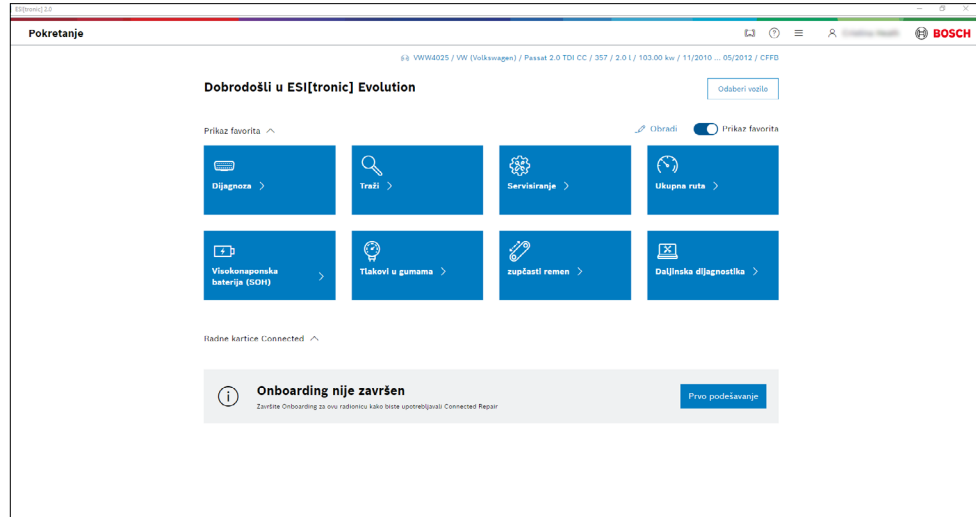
ESI[tronic] 2.0

Pokretanje

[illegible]

BOSCH

VWW4025 / VW (Volkswagen) / Passat 2.0 TDI CC / 357 / 2.0 l / 103.00 kw / 11/2010 ... 05/2012 / CFFB

Dobrodošli u ESI[tronic] Evolution

Odaberi vozilo

Prikaz favorita

Obradi

Prikaz favorita

Dijagnoza

Traži

Servisiranje

Ukupna ruta

Visokonaponska baterija (SOH)

Tlakovi u gumama

zupčasti remen

Daljinska dijagnostika

Radne kartice Connected

Onboarding nije završen

Završite Onboarding za ovu radionicu kako biste upotrebljavali Connected Repair

Prvo podešavanje